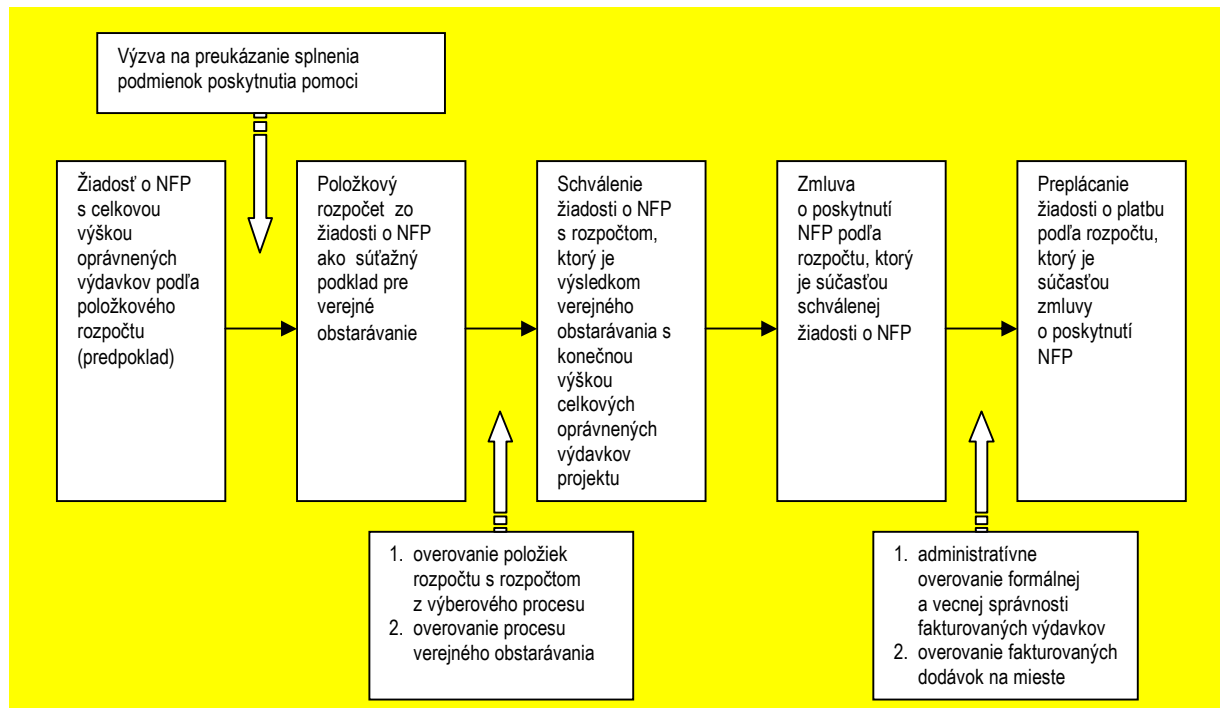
Výzva na preukázanie splnenia podmienok poskytnutia pomoci

Žiadosť o NFP s celkovou výškou oprávnených výdavkov podľa položkového rozpočtu (predpoklad)

Položkový rozpočet zo žiadosti o NFP ako súťažný podklad pre verejné obstarávanie

Schválenie žiadosti o NFP s rozpočtom, ktorý je výsledkom verejného obstarávania s konečnou výškou celkových oprávnených výdavkov projektu

Zmluva o poskytnutí NFP podľa rozpočtu, ktorý je súčasťou schválenej žiadosti o NFP

Preplácanie žiadosti o platbu podľa rozpočtu, ktorý je súčasťou zmluvy o poskytnutí NFP

1. overovanie položiek rozpočtu s rozpočtom z výberového procesu
2. overovanie procesu verejného obstarávania

1. administratívne overovanie formálnej a vecnej správnosti fakturovaných výdavkov
2. overovanie fakturovaných dodávok na mieste